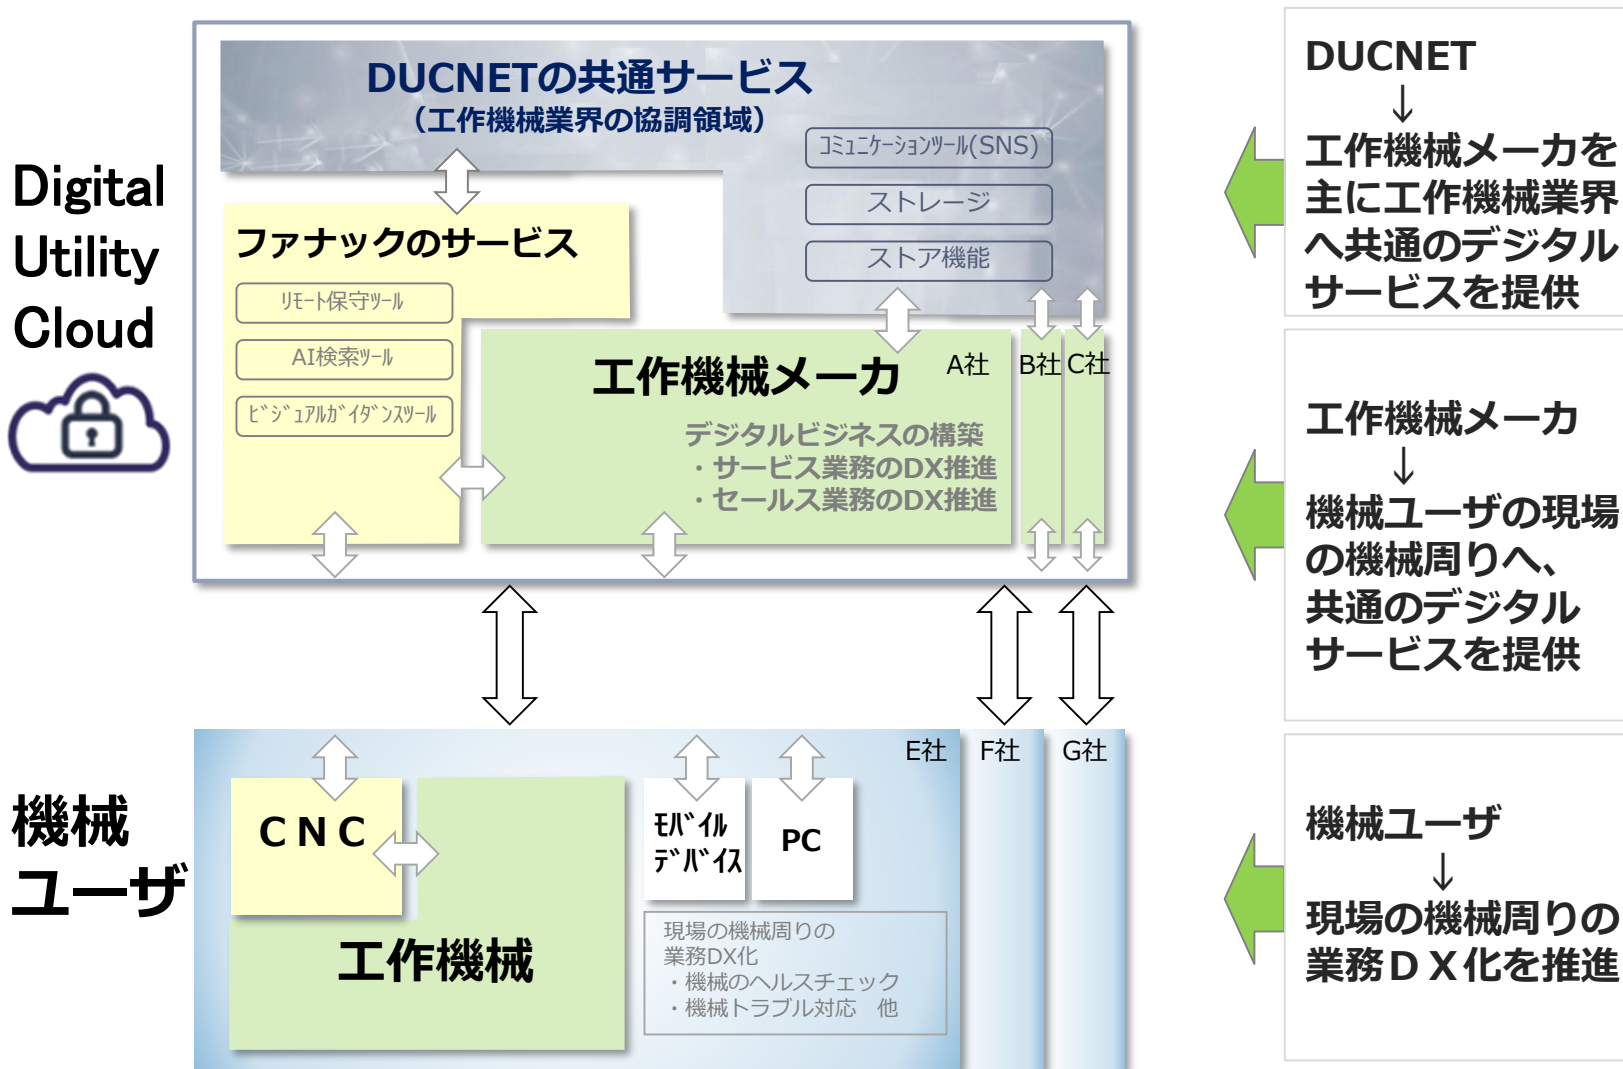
Digital Utility Cloud

DUCNETの共通サービス
（工作機械業界の協調領域）

ｺﾐｭﾆｹｰｼｮﾝﾂｰﾙ(SNS)

ストレージ

ストア機能

ファナックのサービス

ﾘﾓｰﾄ保守ﾂｰﾙ

AI検索ﾂｰﾙ

ﾋﾞｼﾞｭｱﾙｶﾞｲﾀﾞﾝｽﾂｰﾙ

工作機械メーカ

A社 B社 C社

デジタルビジネスの構築
・サービス業務のDX推進
・セールス業務のDX推進

機械ユーザ

E社 F社 G社

ＣＮＣ

工作機械

ﾓﾊﾞｲﾙ ﾃﾞﾊﾞｲｽ

PC

現場の機械周りの業務DX化
・機械のヘルスチェック
・機械トラブル対応　他

DUCNET
↓
工作機械メーカを主に工作機械業界へ共通のデジタルサービスを提供

工作機械メーカ
↓
機械ユーザの現場の機械周りへ、共通のデジタルサービスを提供

機械ユーザ
↓
現場の機械周りの業務ＤＸ化を推進